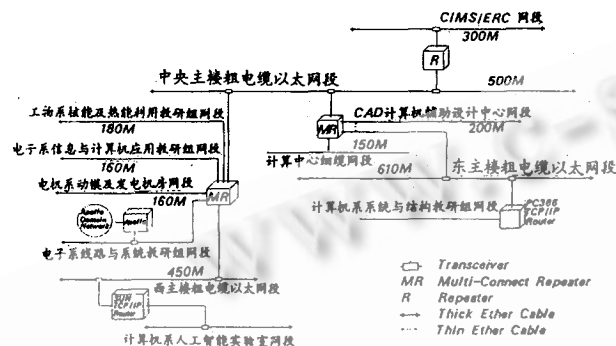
CIMS/ERC 网段
300M
R
中央主楼粗电缆以太网段
500M
工物系核能及热能利用教研组网段
180M
CAD计算机辅助设计中心网段
MR
200M
电子系信息与计算机应用教研组网段
150M
160M
计算中心细缆网段
610M
东主楼粗电缆以太网段
电机系动机及发电机房网段
160M
MR
Apollo Domain Network
计算机系系统与结构教研组网段
PC386 TCP/IP Router
电子系线路与系统教研组网段
450M
SUN TCP/IP Router
西主楼粗电缆以太网段
计算机系人工智能实验室网段
Transceiver
MR Multi-Connect Repeater
R Repeater
Thick Ether Cable
Thin Ether Cable